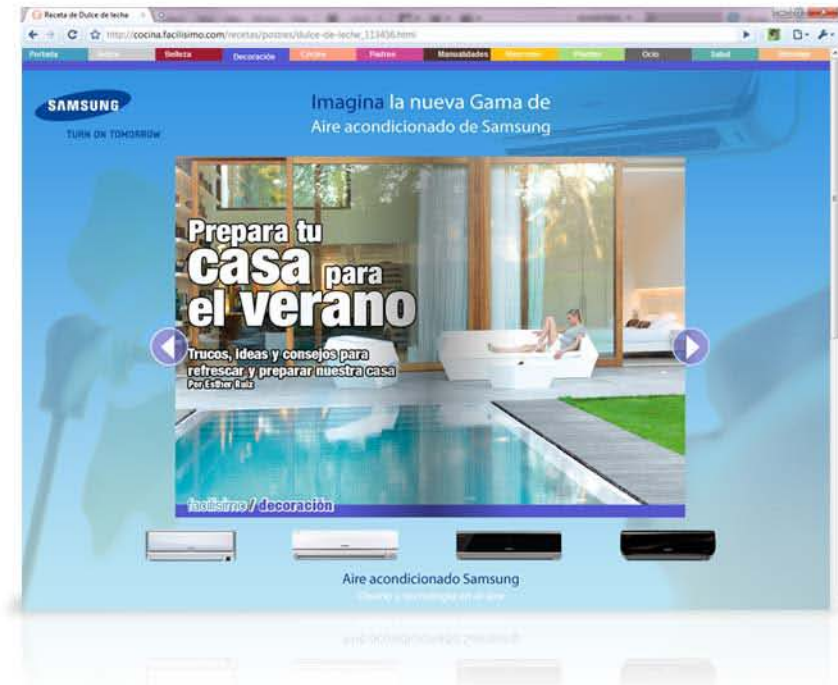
Receta de Dulce de leche

http://cocina.facilisimo.com/recetas/postres/dulce-de-leche_113436.html

Portada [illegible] Belleza Decoración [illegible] Padres Manualidades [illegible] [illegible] Ocio Salud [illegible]

SAMSUNG
TURN ON TOMORROW

Imagina la nueva Gama de Aire acondicionado de Samsung

Prepara tu casa para el verano

Trucos, ideas y consejos para refrescar y preparar nuestra casa
Por Esther Ruiz

facilisimo / decoración

Aire acondicionado Samsung
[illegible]